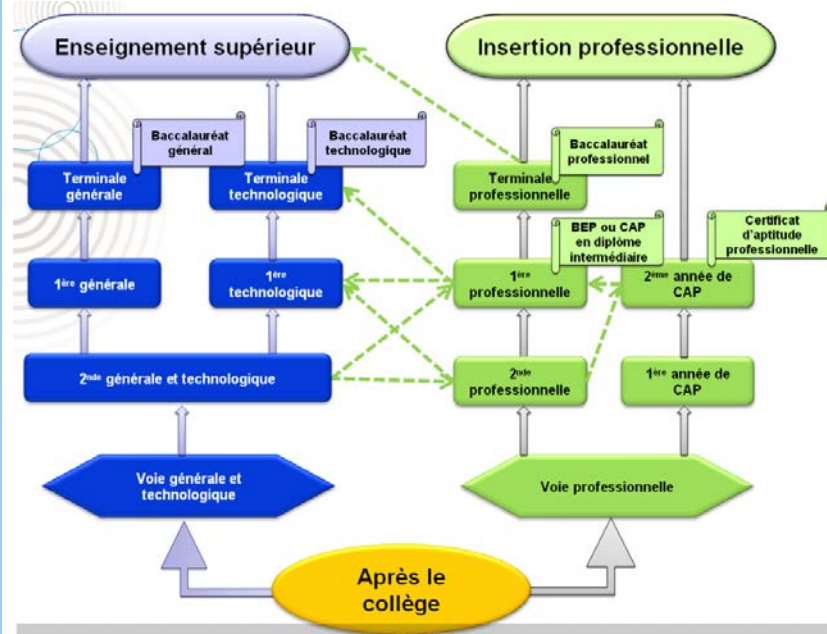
Enseignement supérieur

Insertion professionnelle

Baccalauréat général

Baccalauréat technologique

Baccalauréat professionnel

Terminale générale

Terminale technologique

Terminale professionnelle

BEP ou CAP en diplôme intermédiaire

Certificat d'aptitude professionnelle

$1^{ère}$ générale

$1^{ère}$ technologique

$1^{ère}$ professionnelle

$2^{ème}$ année de CAP

$2^{nde}$ générale et technologique

$2^{nde}$ professionnelle

$1^{ère}$ année de CAP

Voie générale et technologique

Voie professionnelle

Après le collège